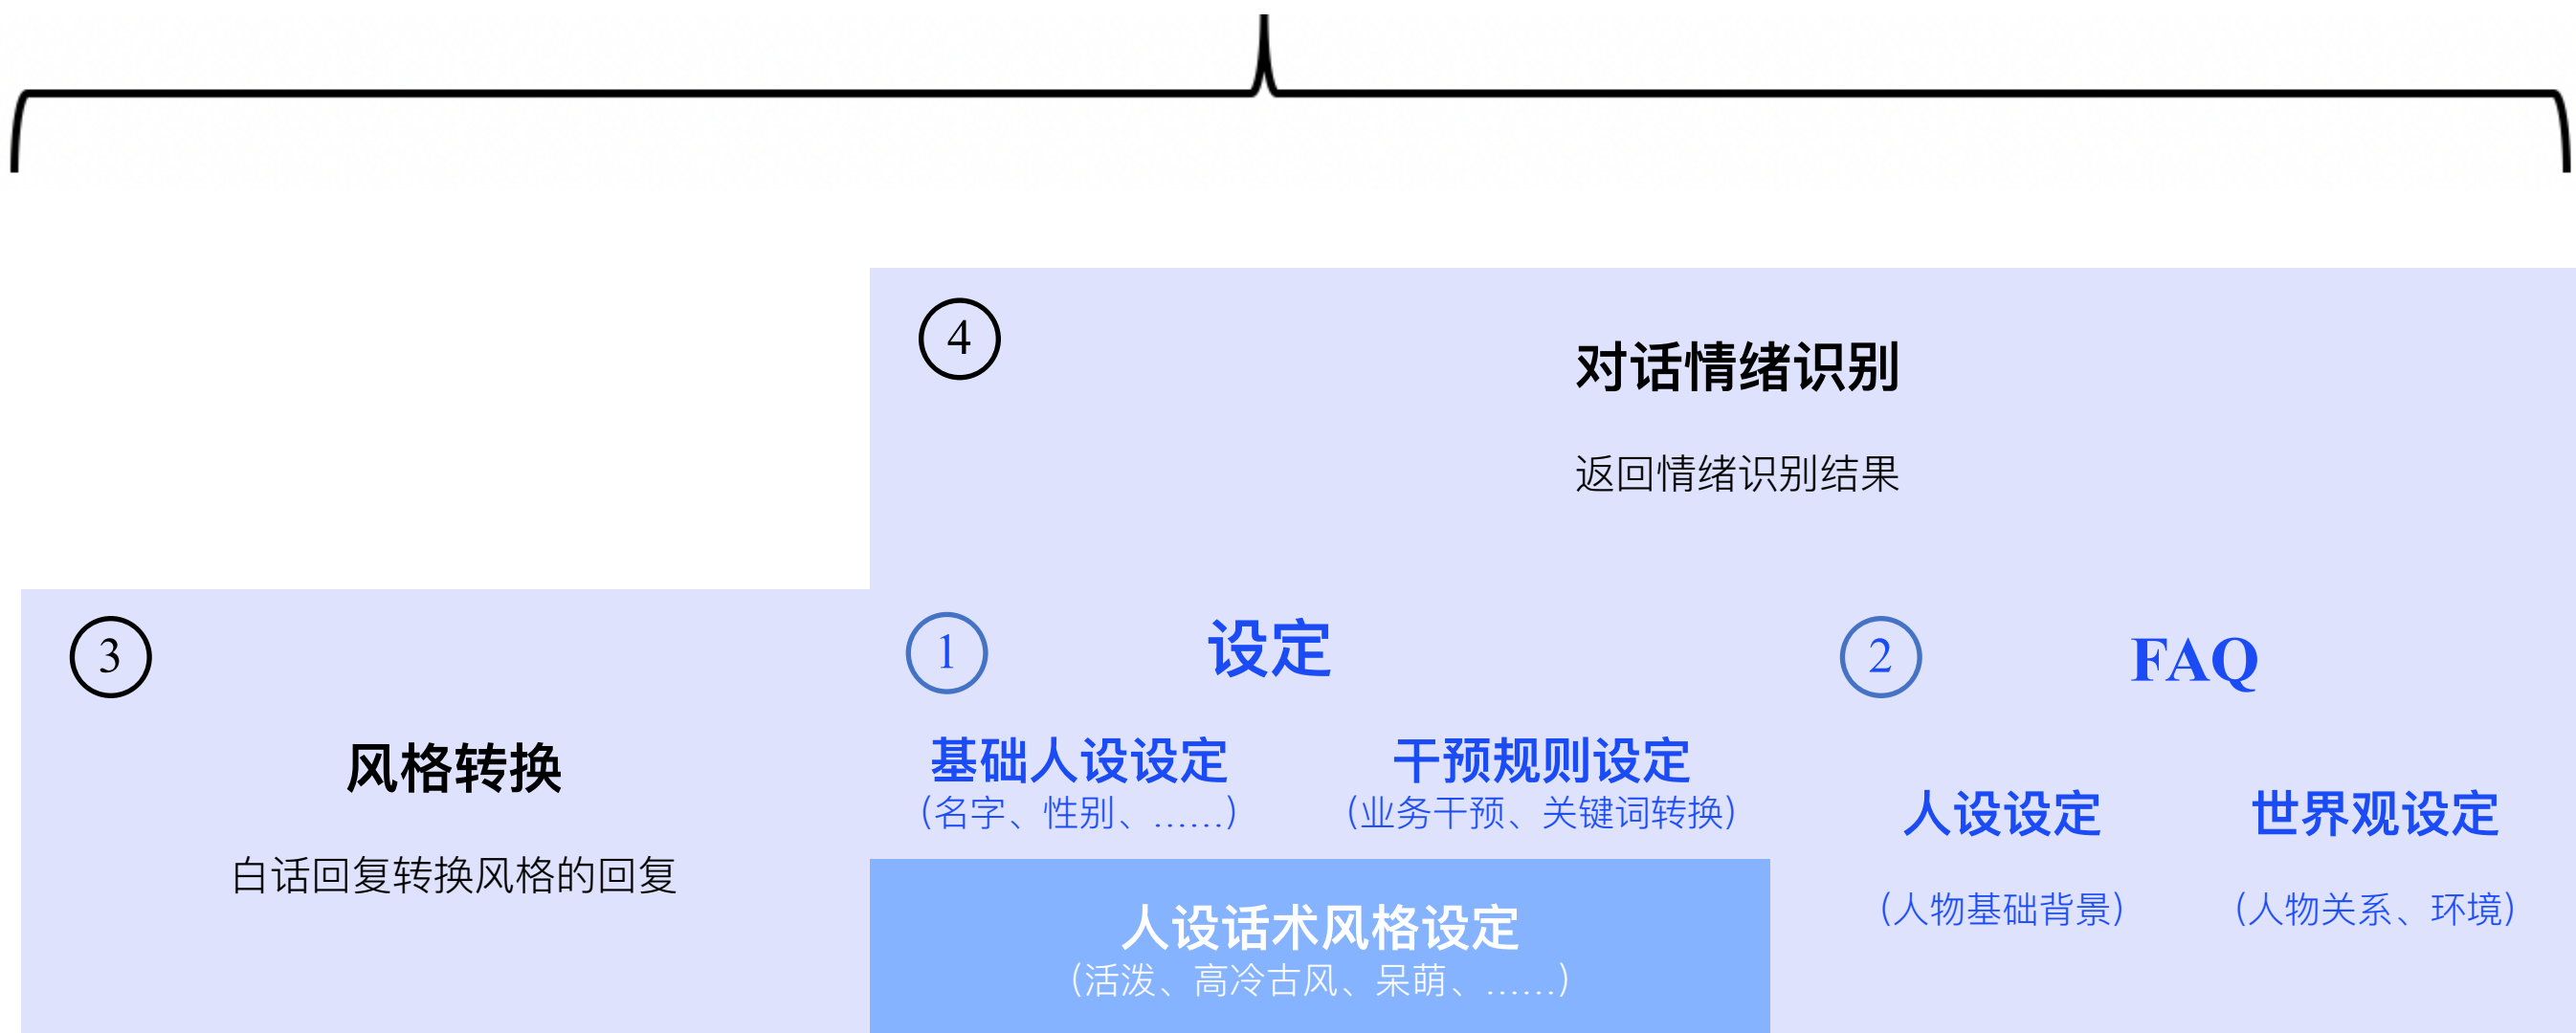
④

对话情绪识别

返回情绪识别结果

③

风格转换

白话回复转换风格的回复

①

设定

基础人设设定
（名字、性别、……）

干预规则设定
（业务干预、关键词转换）

人设话术风格设定
（活泼、高冷古风、呆萌、……）

②

FAQ

人设设定

（人物基础背景）

世界观设定

（人物关系、环境）